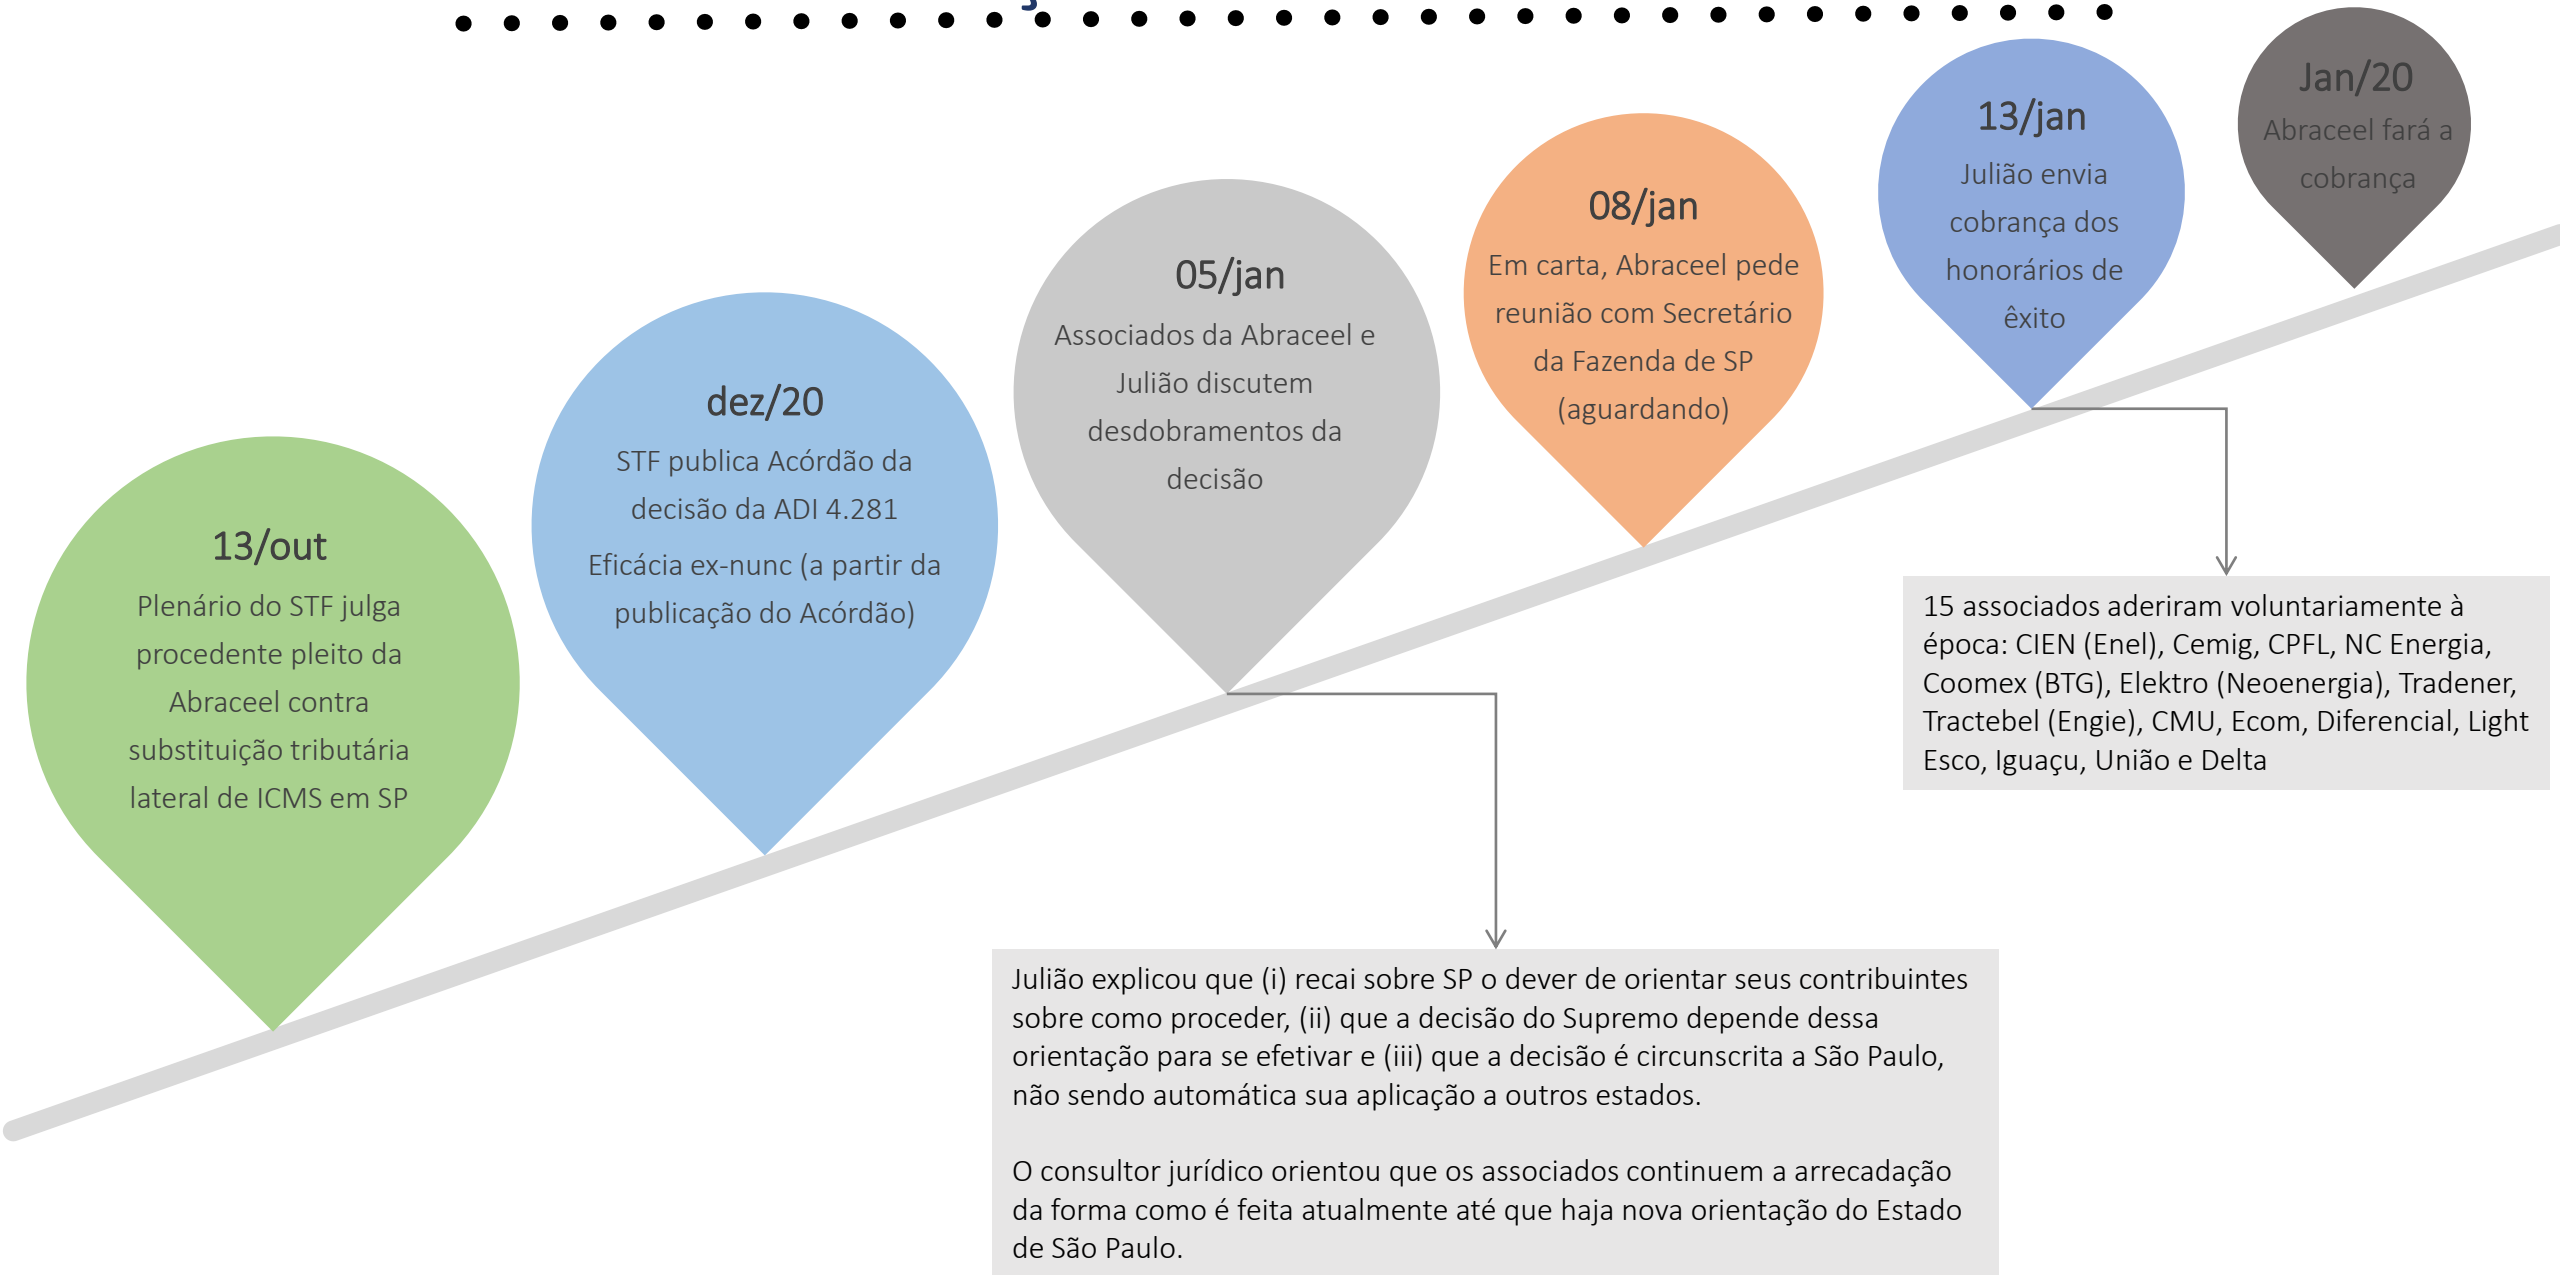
13/out
Plenário do STF julga procedente pleito da Abraceel contra substituição tributária lateral de ICMS em SP

dez/20
STF publica Acórdão da decisão da ADI 4.281
Eficácia ex-nunc (a partir da publicação do Acórdão)

05/jan
Associados da Abraceel e Julião discutem desdobramentos da decisão

08/jan
Em carta, Abraceel pede reunião com Secretário da Fazenda de SP (aguardando)

13/jan
Julião envia cobrança dos honorários de êxito

Jan/20
Abraceel fará a cobrança

15 associados aderiram voluntariamente à época: CIEN (Enel), Cemig, CPFL, NC Energia, Coomex (BTG), Elektro (Neoenergia), Tradener, Tractebel (Engie), CMU, Ecom, Diferencial, Light Esco, Iguaçu, União e Delta

Julião explicou que (i) recai sobre SP o dever de orientar seus contribuintes sobre como proceder, (ii) que a decisão do Supremo depende dessa orientação para se efetivar e (iii) que a decisão é circunscrita a São Paulo, não sendo automática sua aplicação a outros estados.

O consultor jurídico orientou que os associados continuem a arrecadação da forma como é feita atualmente até que haja nova orientação do Estado de São Paulo.